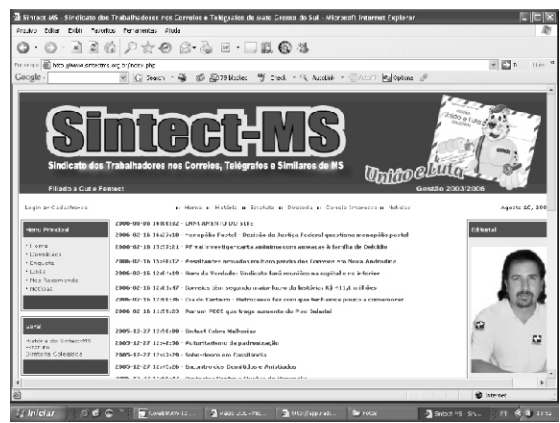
Sintect-MS Sindicato dos Trabalhadores nos Correios e Telégrafos do Mato Grosso do Sul - Microsoft Internet Explorer

Arquivo Editar Exibir Favoritos Ferramentas Ajuda

Endereço http://www.sintectms.org.br/index.php

Google - G Search 79 blocked Check AutoLink Options

Sintect-MS

Sindicato dos Trabalhadores nos Correios, Telégrafos e Similares de MS

Filiado à Cut e Fentect

União é Luta

Gestão 2003/2006

Login ou Cadastre-se

Home | Histórico | Estatuto | Diretoria | Correio Interno | Notícias

Agosto 06, 200

Menu Principal

Home
Download
Enquete
Links
Nos Recomende
Notícias

2006-08-08 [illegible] LANÇAMENTO DO SITE
2006-02-16 16:23:10 Monopólio Postal - Decisão da Justiça Federal questiona monopólio postal
2006-02-16 15:32:21 PF vai investigar carta anônima com ameaças à família de Dedinho
2006-02-16 15:40:12 Resultados apurados mostram perdas dos Correios em Nova Andradina
2006-02-16 15:16:19 Nova da Verdade: Sindicato fará reuniões na capital e no interior
2006-02-16 12:43:47 Correios têm segundo maior lucro da história: R$ 411,6 milhões
2006-02-16 12:41:06 Dia do Carteiro - Metroviários faz com que carteiros tenham pouco a comemorar
2006-02-16 12:33:20 Plano 2005 que trago aumento do Piso Salarial

Sala
Histórico do Sintect-MS
Estatuto
Diretoria Colegiada

2005-12-27 12:51:00 Sintect Cobra Melhorias
2005-12-27 12:43:38 Futuro/futuros da padronização
2005-12-27 12:34:20 Sobreaviso em Paranaíba
2005-12-27 12:43:20 Encontro dos Dourados e Aposentados

Editorial

Internet

Iniciar | CAMERAVIVA 12... | Rádio SUL - Me... | http://app.radi... | Fotos | Sintect-MS Sin... | PT 10:54